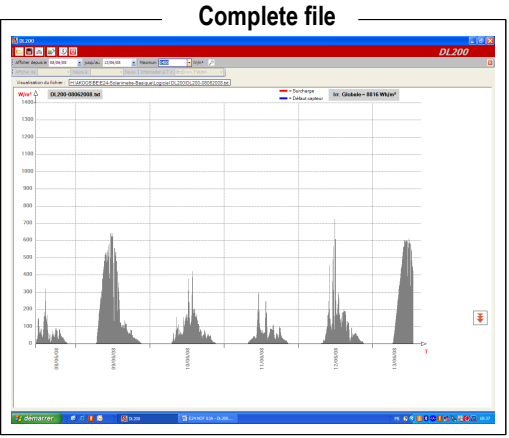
Complete file

DL200

DL200

Afficher depuis le 08/06/08 jusqu'au 13/06/08 Maximum W/m²

Visualisation du fichier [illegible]DL200-08062008.txt

W/m²

DL200-08062008.txt

= Surcharge
= Défaut capteur

Irr. Globale = 8816 Wh/m²

1400
1300
1200
1100
1000
900
800
700
600
500
400
300
200
100
0

08/06/08
09/06/08
10/06/08
11/06/08
12/06/08
13/06/08

T

démarrer

DL200

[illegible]

FR

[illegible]